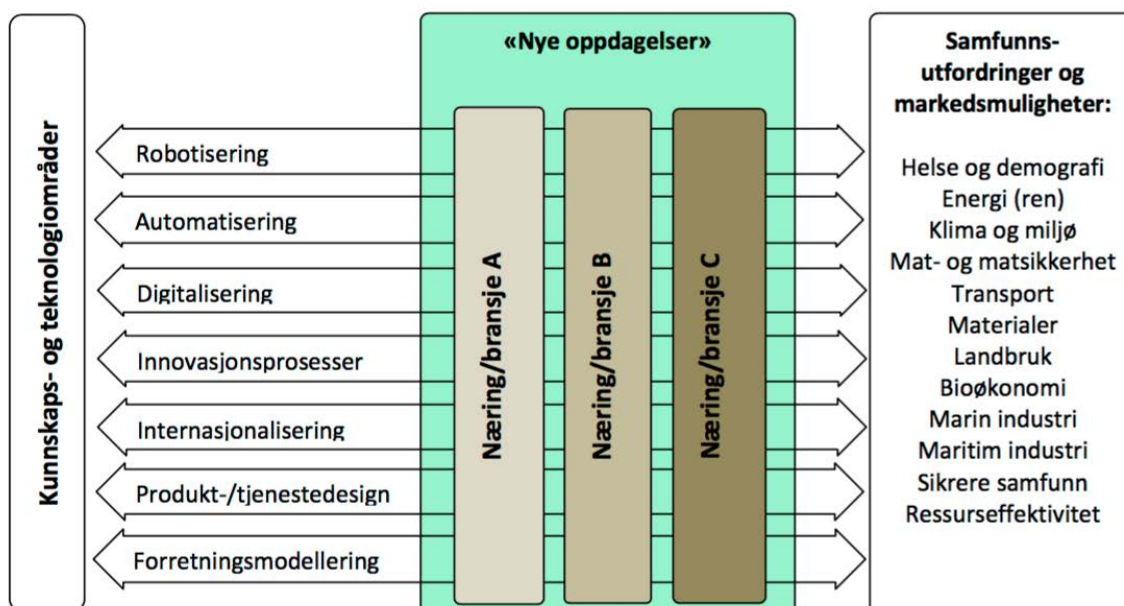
Kunnskaps- og teknologiområder

«Nye oppdagelser»

Samfunns-utfordringer og markedsmuligheter:

Robotisering
Automatisering
Digitalisering
Innovasjonsprosesser
Internasjonalisering
Produkt-/tjenestedesign
Forretningsmodellering

Næring/bransje A
Næring/bransje B
Næring/bransje C

Helse og demografi
Energi (ren)
Klima og miljø
Mat- og matsikkerhet
Transport
Materialer
Landbruk
Bioøkonomi
Marin industri
Maritim industri
Sikrere samfunn
Ressurseffektivitet